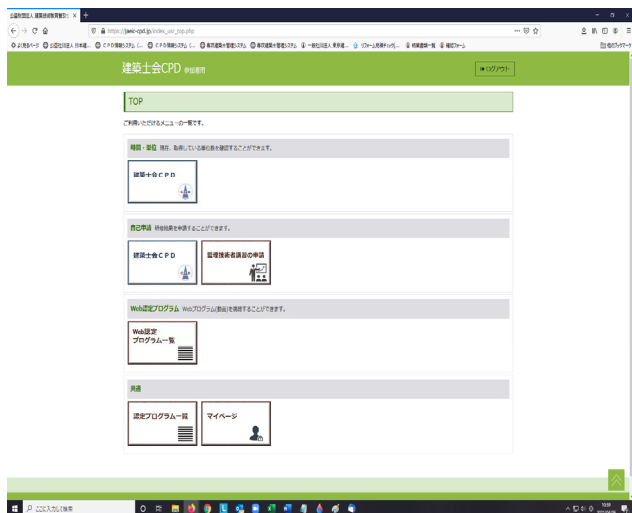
公益財団法人 建築技術教育普及セ ×

https://jaeic-cpd.jp/index_usr_top.php

よく見るページ　公益社団法人 日本建...　ＣＰＤ情報システム（...　ＣＰＤ情報システム（...　専攻建築士管理システム　専攻建築士管理システム　一般社団法人 東京建...　リフォーム見積チェック(...　積算資料一覧　com 相談フォーム

建築士会CPD 参加者用

ログアウト

TOP

ご利用いただけるメニュー一覧です。

時間・単位 現在、取得している単位数を確認することができます。

建築士会ＣＰＤ

自己申請 研修履歴を申請することができます。

建築士会ＣＰＤ

管理技術者講習の申請

Web認定プログラム Webプログラム(動画)を視聴することができます。

Web認定
プログラム一覧

共通

認定プログラム一覧

マイページ

ここに入力して検索